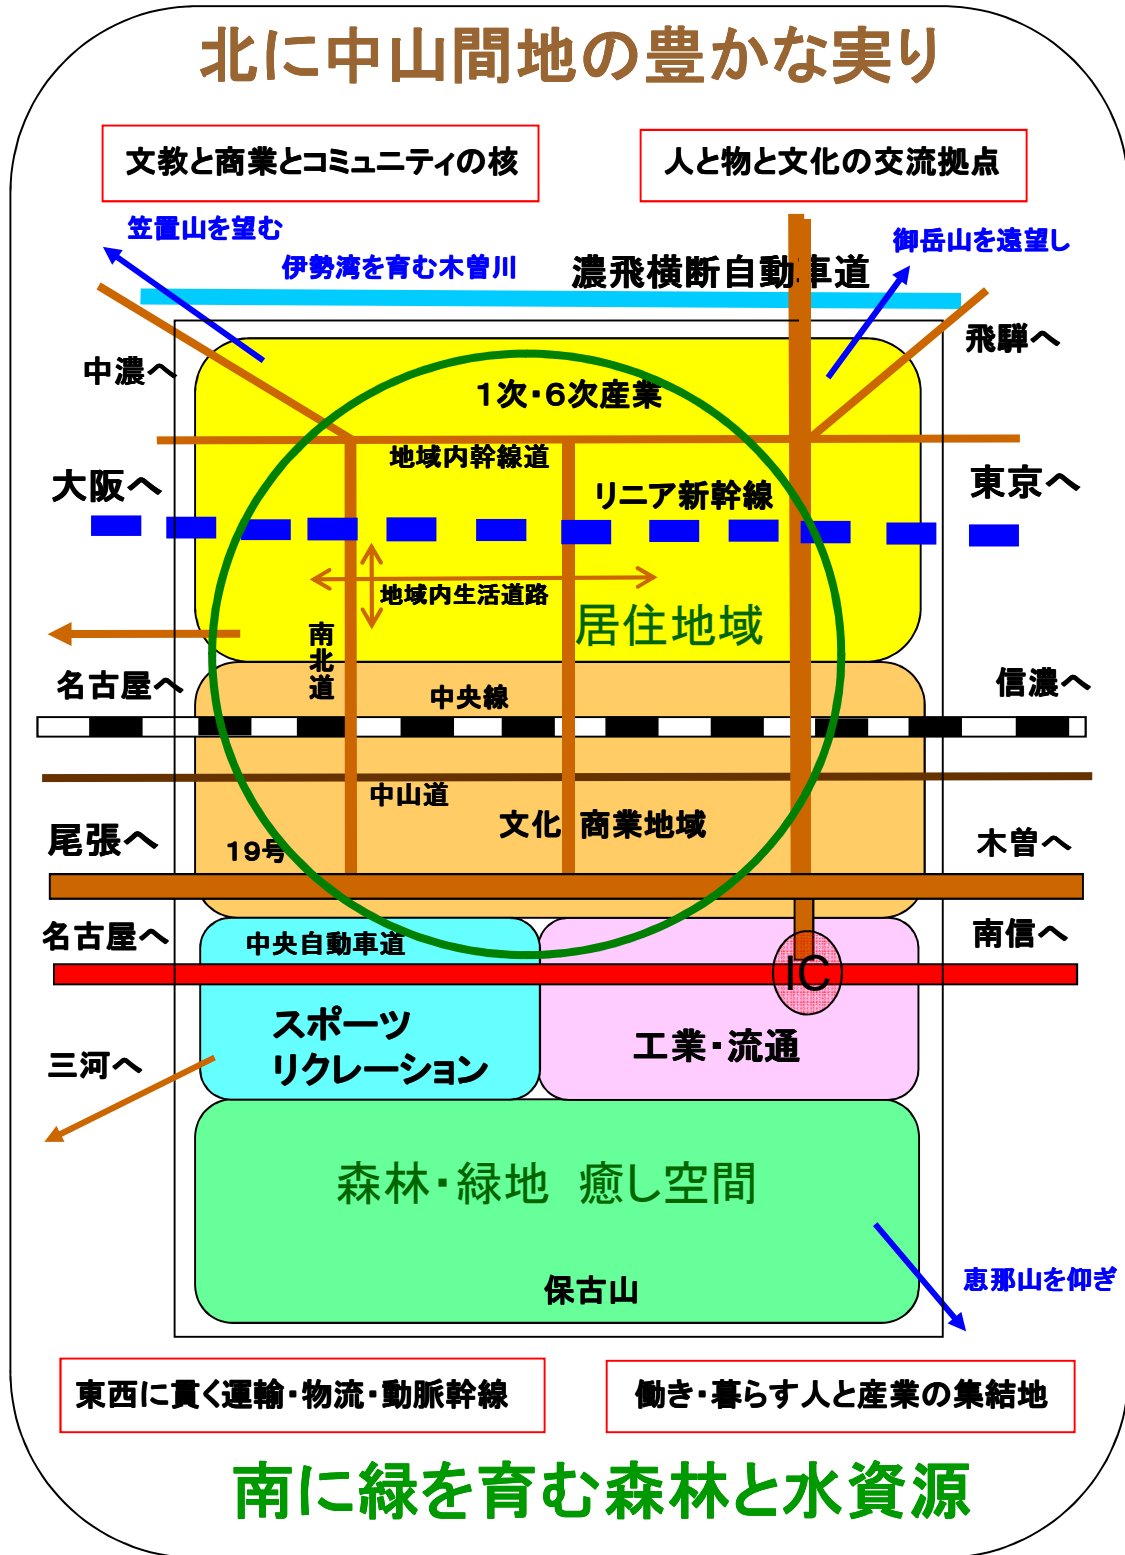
北に中山間地の豊かな実り

文教と商業とコミュニティの核

人と物と文化の交流拠点

笠置山を望む

御岳山を遠望し

伊勢湾を育む木曽川

濃飛横断自動車道

飛騨へ

中濃へ

1次・6次産業

地域内幹線道

大阪へ

東京へ

リニア新幹線

地域内生活道路

居住地域

南北道

名古屋へ

信濃へ

中央線

中山道

文化 商業地域

尾張へ

19号

木曽へ

名古屋へ

中央自動車道

南信へ

IC

スポーツ
リクレーション

工業・流通

三河へ

森林・緑地 癒し空間

保古山

恵那山を仰ぎ

東西に貫く運輸・物流・動脈幹線

働き・暮らす人と産業の集結地

南に緑を育む森林と水資源